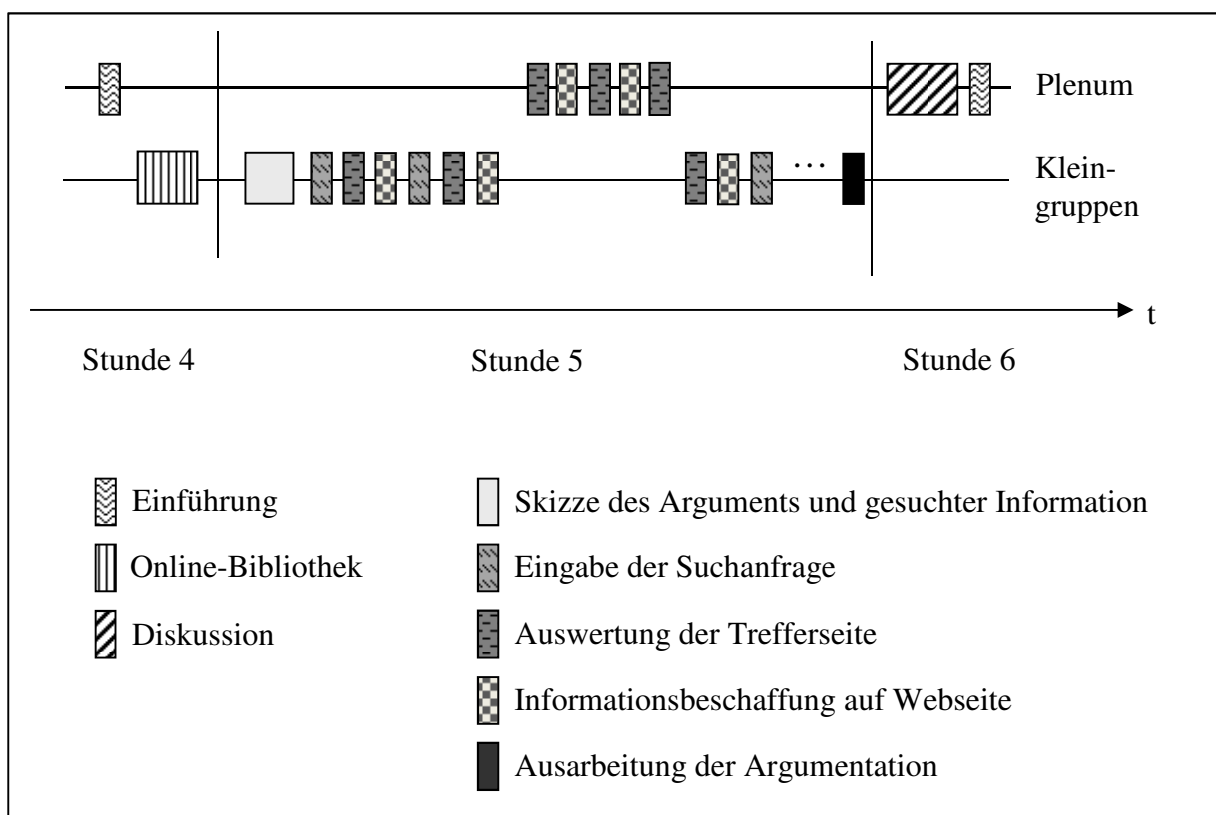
Plenum

Kleingruppen

...

t

Stunde 4

Stunde 5

Stunde 6

Einführung

Online-Bibliothek

Diskussion

Skizze des Arguments und gesuchter Information

Eingabe der Suchanfrage

Auswertung der Trefferseite

Informationsbeschaffung auf Webseite

Ausarbeitung der Argumentation